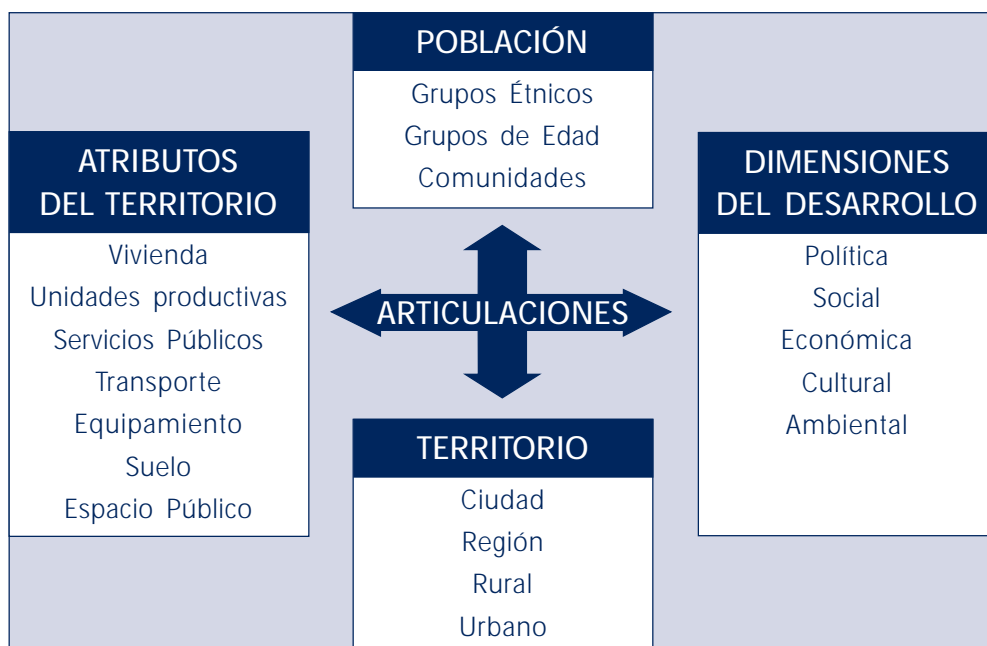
POBLACIÓN

Grupos Étnicos
Grupos de Edad
Comunidades

ATRIBUTOS DEL TERRITORIO

Vivienda
Unidades productivas
Servicios Públicos
Transporte
Equipamiento
Suelo
Espacio Público

ARTICULACIONES

DIMENSIONES DEL DESARROLLO

Política
Social
Económica
Cultural
Ambiental

TERRITORIO

Ciudad
Región
Rural
Urbano